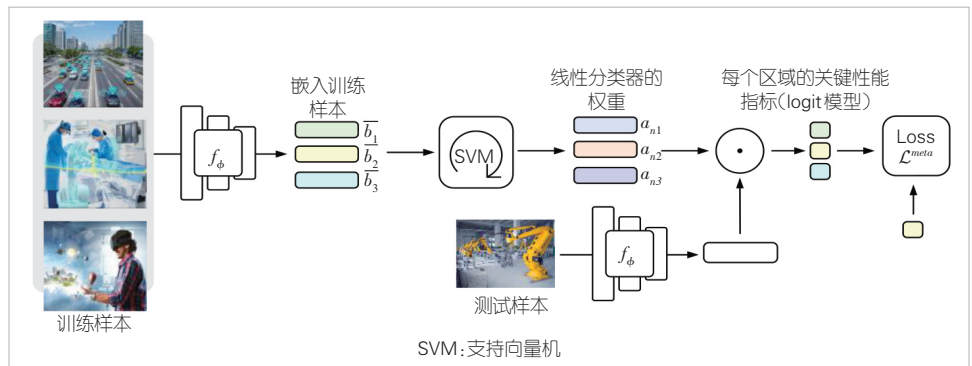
训练样本

$f_\phi$

嵌入训练样本

$\overline{b_1}$

$\overline{b_2}$

$\overline{b_3}$

SVM

线性分类器的权重

$a_{n1}$

$a_{n2}$

$a_{n3}$

每个区域的关键性能指标(logit 模型)

Loss $\mathcal{L}^{meta}$

测试样本

$f_\phi$

SVM:支持向量机